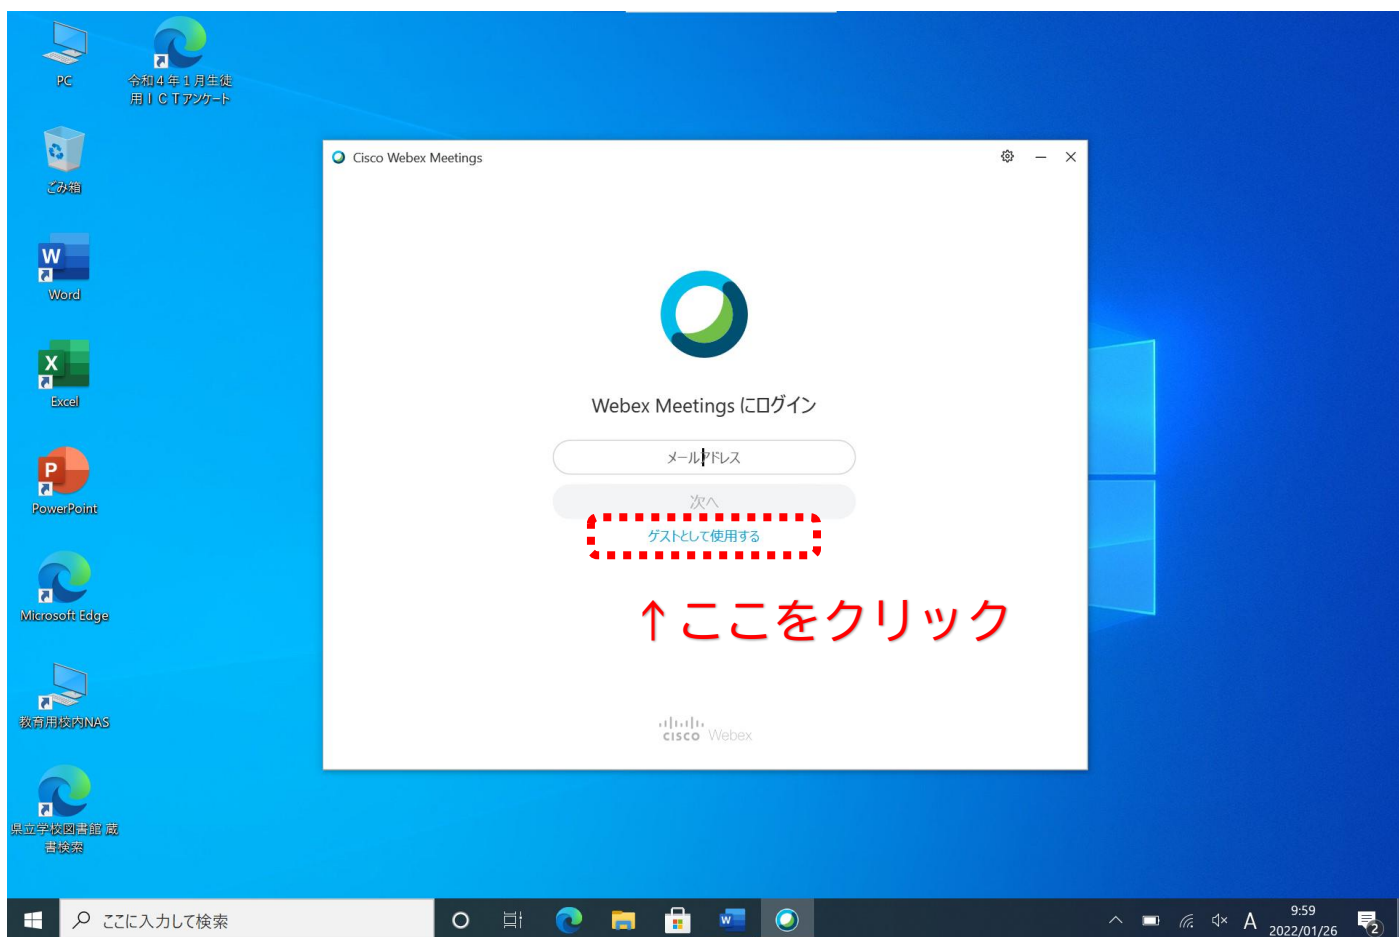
PC

令和４年１月生徒用ＩＣＴアンケート

ごみ箱

Word

Excel

PowerPoint

Microsoft Edge

教育用校内NAS

県立学校図書館 蔵書検索

Cisco Webex Meetings

Webex Meetings にログイン

メールアドレス

次へ

ゲストとして使用する

↑ここをクリック

cisco Webex

ここに入力して検索

A

9:59
2022/01/26

2